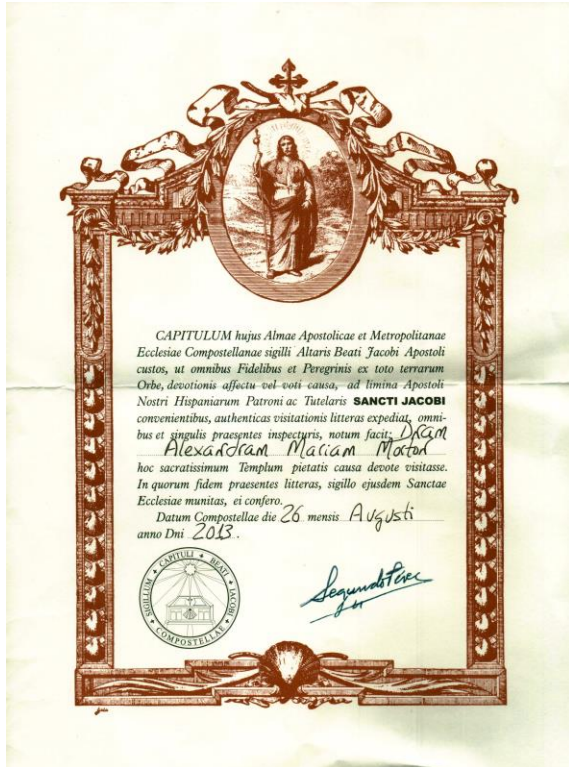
S. IACOBE

CAPITULUM hujus Almae Apostolicae et Metropolitanae Ecclesiae Compostellanae sigilli Altaris Beati Jacobi Apostoli custos, ut omnibus Fidelibus et Peregrinis ex toto terrarum Orbe, devotionis affectu vel voti causa, ad limina Apostoli Nostri Hispaniarum Patroni ac Tutelaris SANCTI JACOBI convenientibus, authenticas visitationis litteras expediat, omnibus et singulis praesentes inspecturis, notum facit: Dram Alexandram Mariam Morton hoc sacratissimum Templum pietatis causa devote visitasse. In quorum fidem praesentes litteras, sigillo ejusdem Sanctae Ecclesiae munitas, ei confero.

Datum Compostellae die 26 mensis Augusti anno Dni 2013.

SIGILLUM CAPITULI BEATI JACOBI COMPOSTELLAE

Segundo Pérez